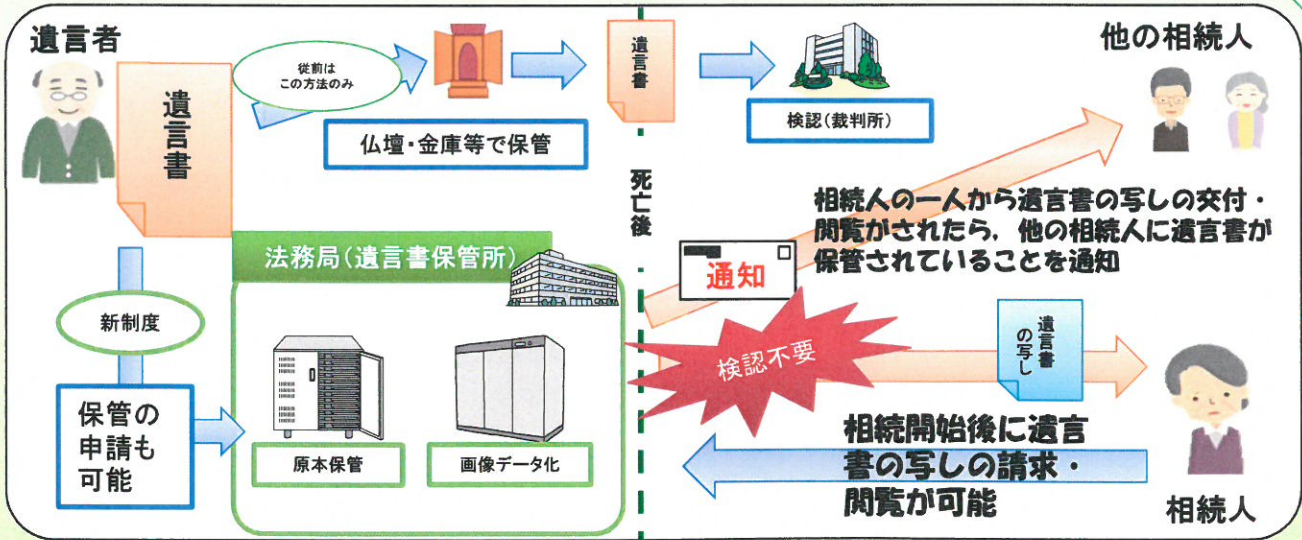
遺言者

遺言書

従前は
この方法のみ

仏壇・金庫等で保管

遺言書

検認（裁判所）

他の相続人

死亡後

相続人の一人から遺言書の写しの交付・閲覧がされたら，他の相続人に遺言書が保管されていることを通知

通知

法務局（遺言書保管所）

新制度

保管の申請も可能

原本保管

画像データ化

検認不要

遺言書の写し

相続開始後に遺言書の写しの請求・閲覧が可能

相続人